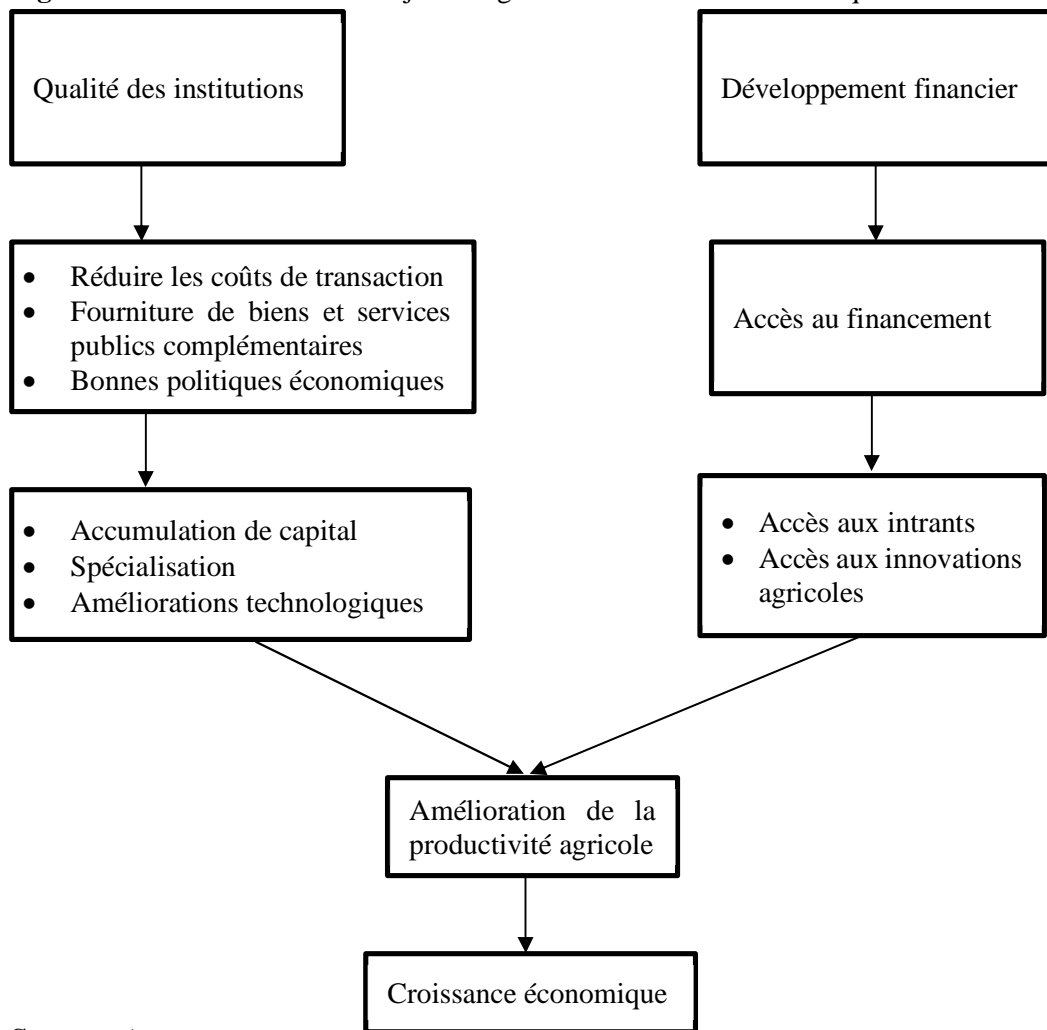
Qualité des institutions

Développement financier

- Réduire les coûts de transaction
- Fourniture de biens et services publics complémentaires
- Bonnes politiques économiques

Accès au financement

- Accumulation de capital
- Spécialisation
- Améliorations technologiques

- Accès aux intrants
- Accès aux innovations agricoles

Amélioration de la productivité agricole

Croissance économique